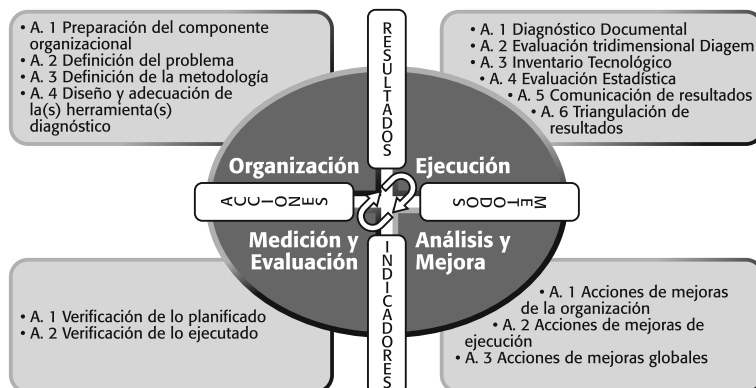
• A. 1 Preparación del componente organizacional
• A. 2 Definición del problema
• A. 3 Definición de la metodología
• A. 4 Diseño y adecuación de la(s) herramienta(s) diagnóstico

RESULTADOS

• A. 1 Diagnóstico Documental
• A. 2 Evaluación tridimensional Diagem
• A. 3 Inventario Tecnológico
• A. 4 Evaluación Estadística
• A. 5 Comunicación de resultados
• A. 6 Triangulación de resultados

Organización

Ejecución

ACCIONES

MÉTODOS

Medición y Evaluación

Análisis y Mejora

INDICADORES

• A. 1 Verificación de lo planificado
• A. 2 Verificación de lo ejecutado

• A. 1 Acciones de mejoras de la organización
• A. 2 Acciones de mejoras de ejecución
• A. 3 Acciones de mejoras globales